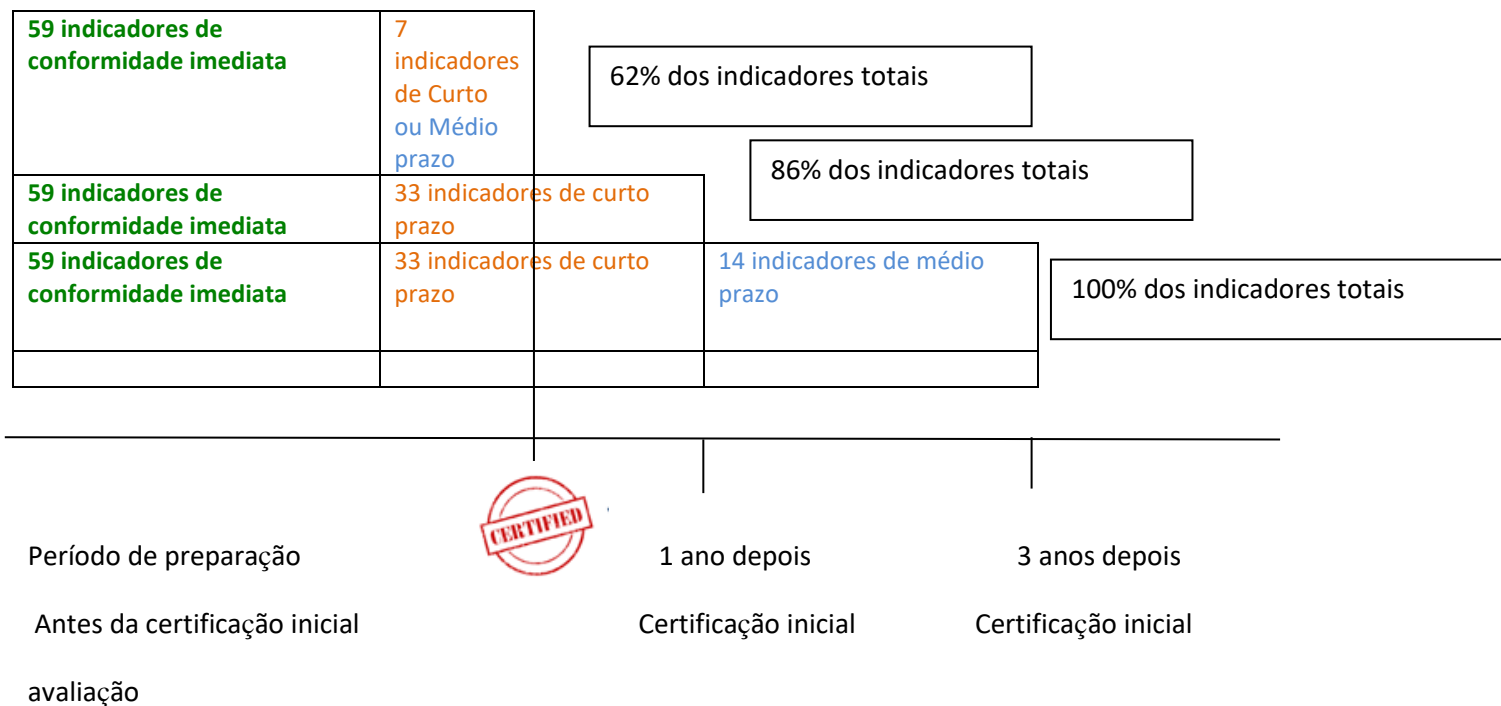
| 59 indicadores de conformidade imediata | 7 indicadores de Curto ou Médio prazo | |
|---|---|---|
| 59 indicadores de conformidade imediata | 33 indicadores de curto prazo | |
| 59 indicadores de conformidade imediata | 33 indicadores de curto prazo | 14 indicadores de médio prazo |
| | | |

62% dos indicadores totais

86% dos indicadores totais

100% dos indicadores totais

CERTIFIED

Período de preparação

Antes da certificação inicial

avaliação

1 ano depois

Certificação inicial

3 anos depois

Certificação inicial